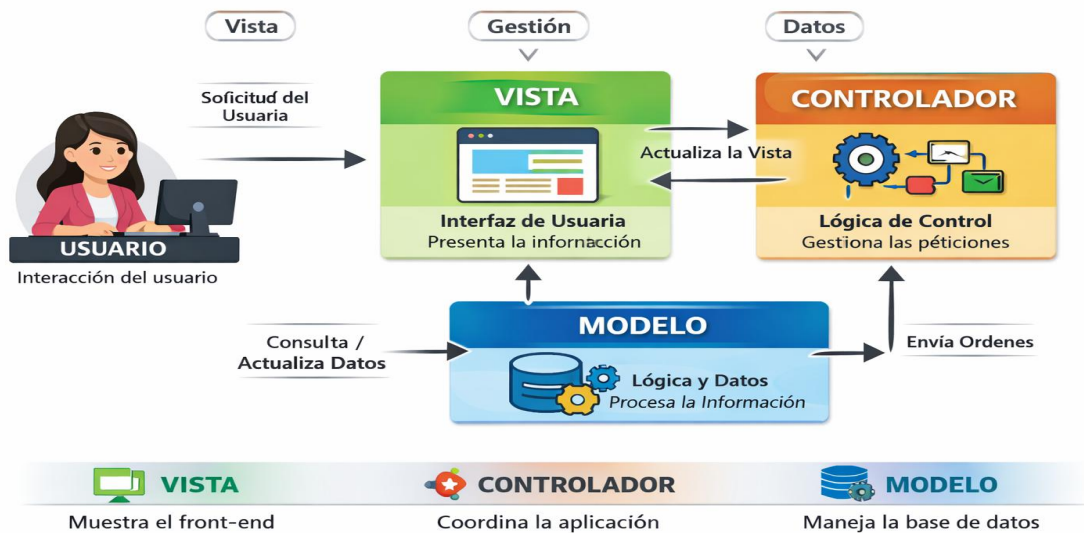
Vista

Gestión

Datos

Soficitud del Usuaria

VISTA

CONTROLADOR

Actualiza la Vista

USUARIO

Interacción del usuario

Interfaz de Usuaria
Presenta la infornacción

Lógica de Control
Gestiona las péticiones

Consulta / Actualiza Datos

MODELO

Lógica y Datos
Procesa la Información

Envía Ordenes

VISTA
Muestra el front-end

CONTROLADOR
Coordina la aplicación

MODELO
Maneja la base de datos